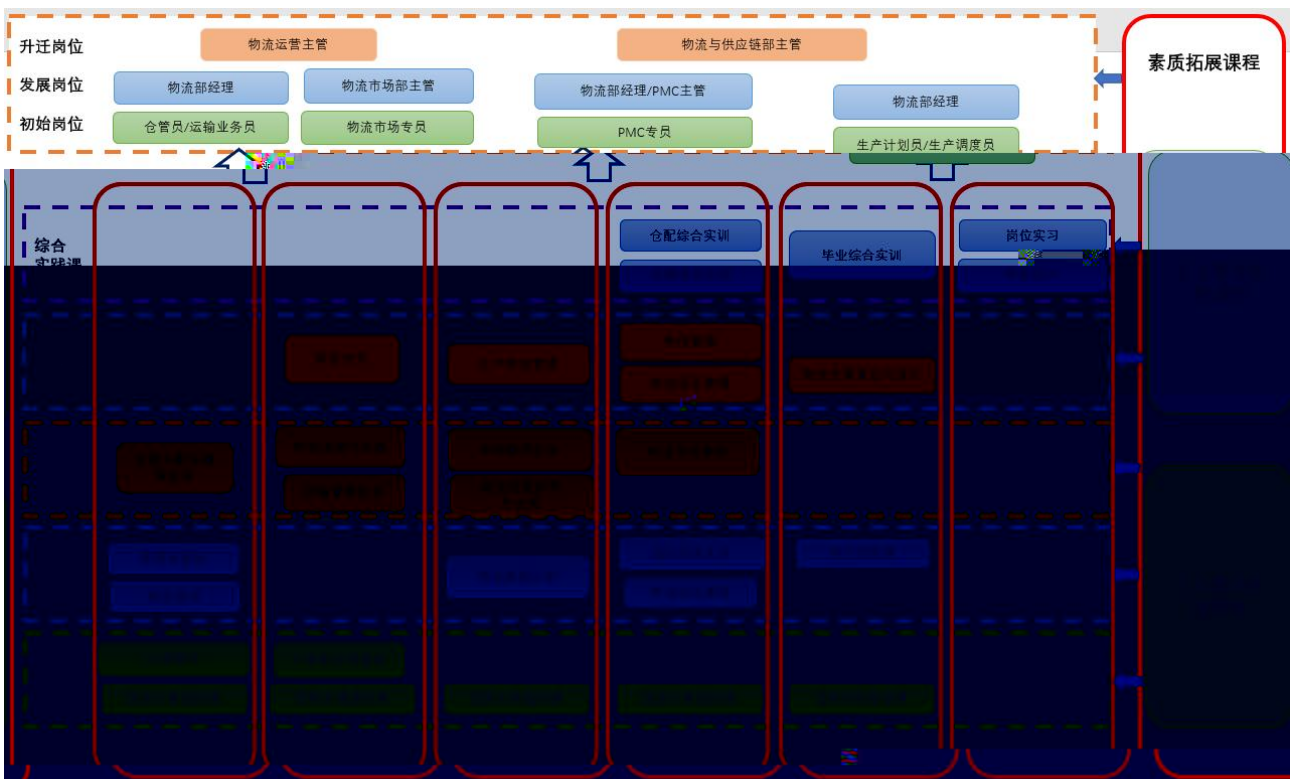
升迁岗位
物流运营主管
物流与供应链部主管
发展岗位
物流部经理
物流市场部主管
物流部经理/PMC主管
物流部经理
初始岗位
仓管员/运输业务员
物流市场专员
PMC专员
生产计划员/生产调度员

素质拓展课程

综合
实践课
仓配综合实训
毕业综合实训
岗位实习